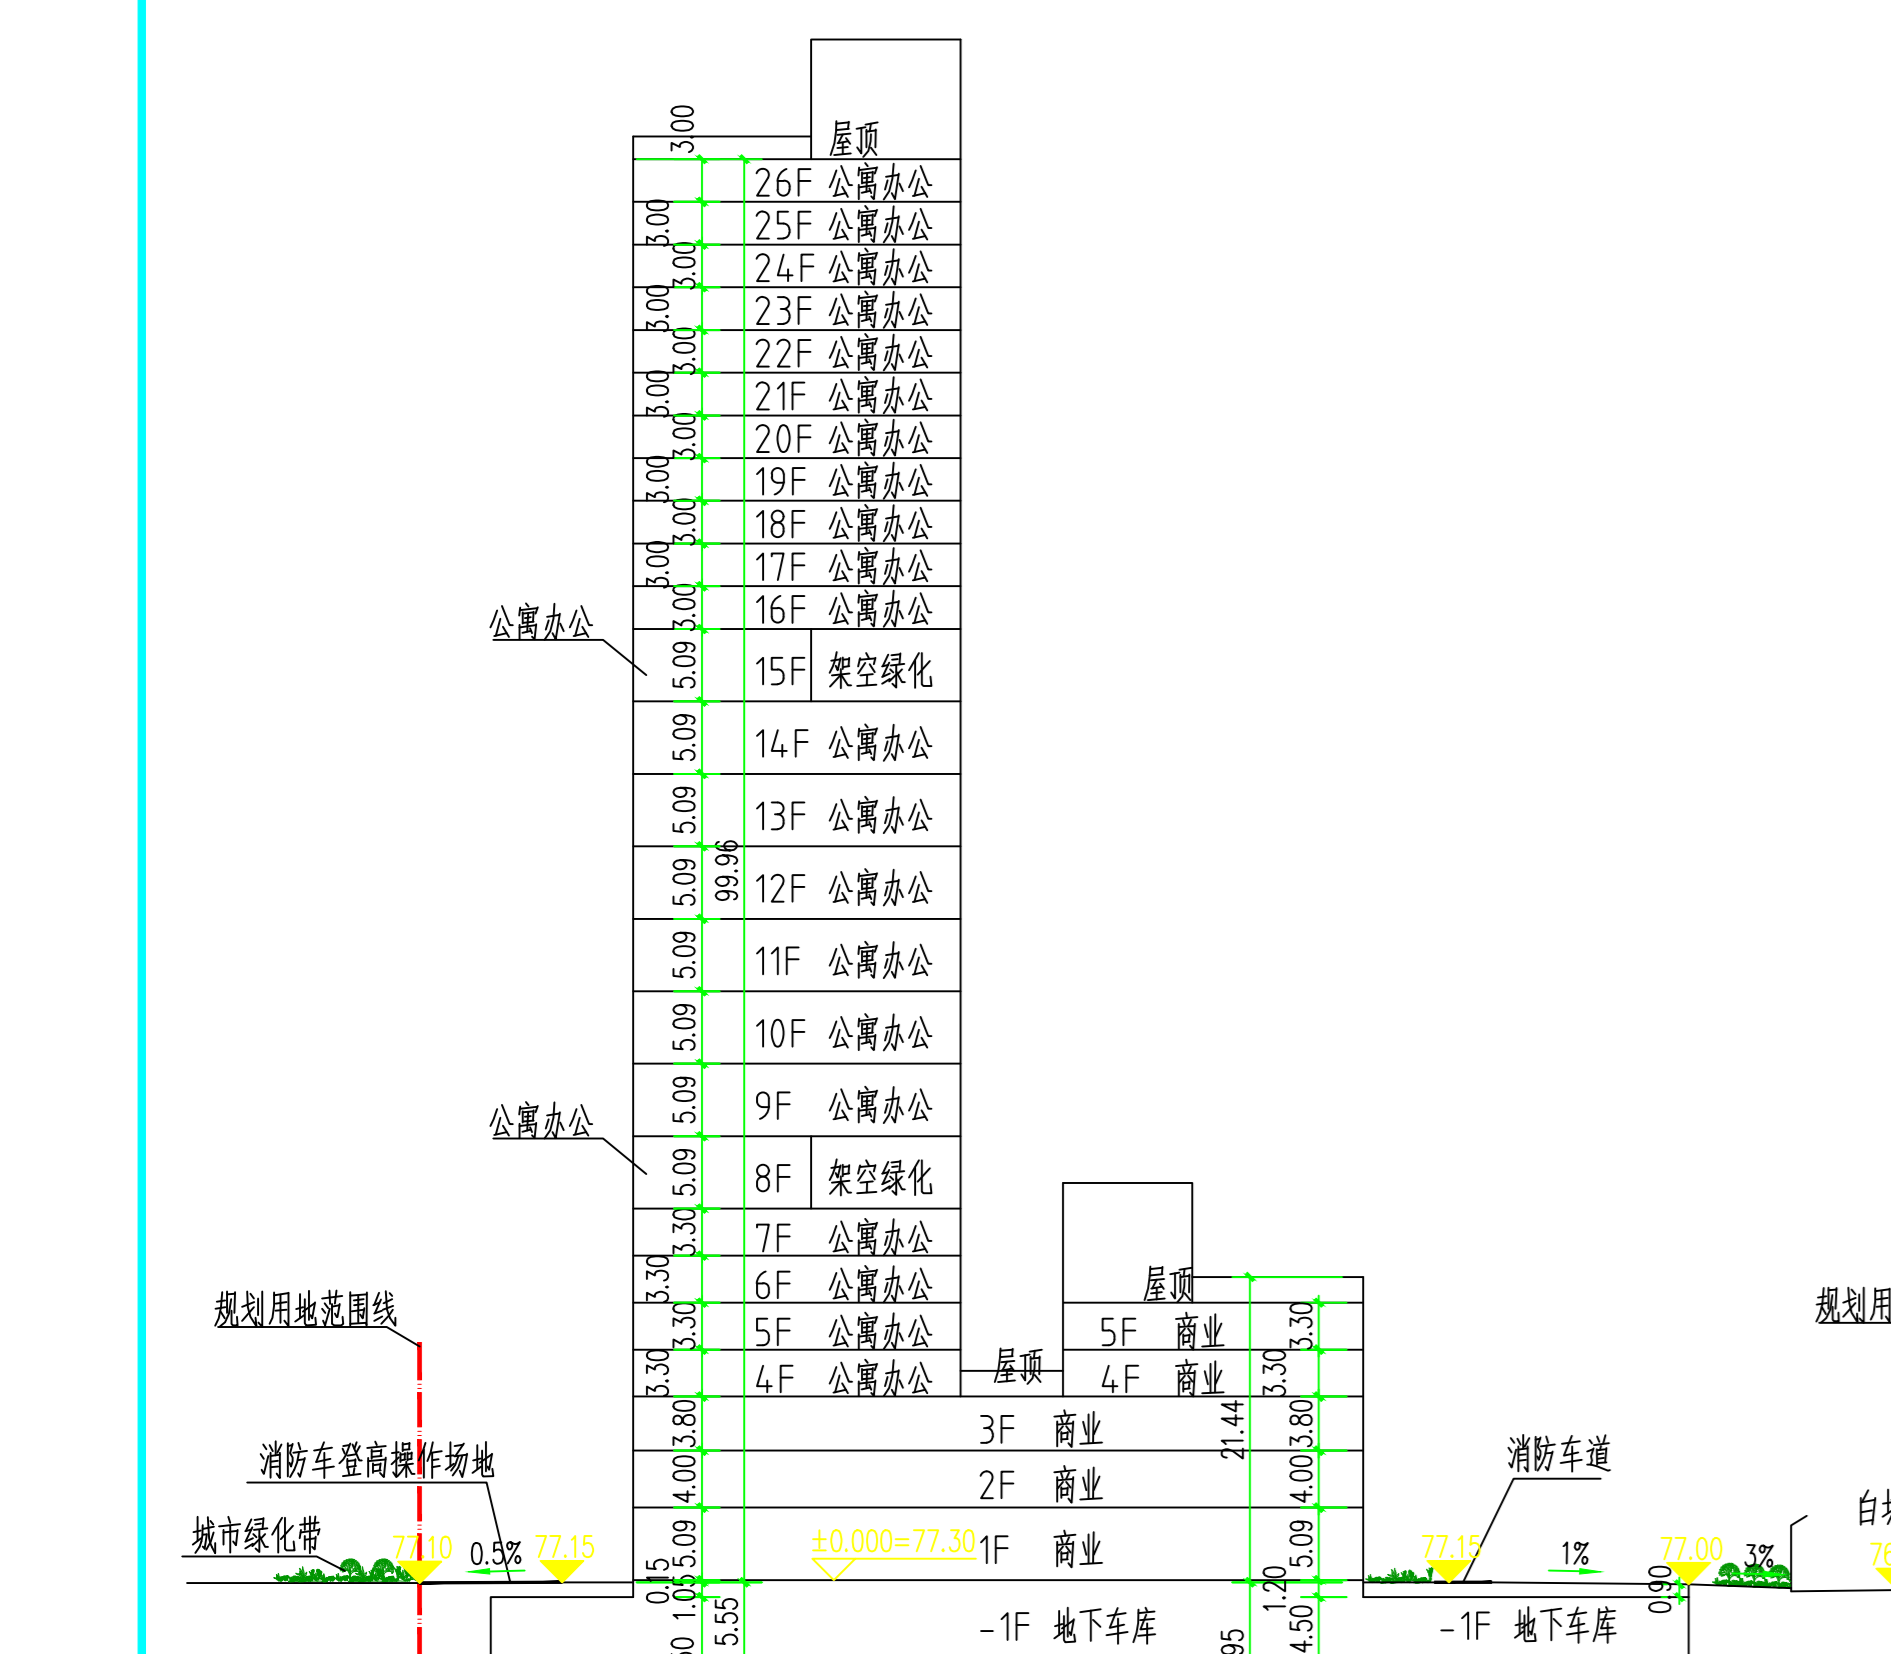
屋顶
3.00
26F 公寓办公
3.00
25F 公寓办公
3.00
24F 公寓办公
3.00
23F 公寓办公
3.00
22F 公寓办公
3.00
21F 公寓办公
3.00
20F 公寓办公
3.00
19F 公寓办公
3.00
18F 公寓办公
3.00
17F 公寓办公
3.00
16F 公寓办公
3.00
公寓办公
5.09
15F 架空绿化
5.09
14F 公寓办公
5.09
13F 公寓办公
5.09
99.96
12F 公寓办公
5.09
11F 公寓办公
5.09
10F 公寓办公
5.09
公寓办公
9F 公寓办公
5.09
8F 架空绿化
3.30
7F 公寓办公
3.30
6F 公寓办公
3.30
5F 公寓办公
3.30
4F 公寓办公
屋顶
屋顶
5F 商业
4F 商业
3.30
3.30
规划用地范围线
规划用
3.80
3F 商业
21.44
3.80
消防车登高操作场地
4.00
2F 商业
4.00
消防车道
城市绿化带
77.10
0.5%
77.15
5.09
±0.000=77.30
1F 商业
5.09
77.15
1%
77.00
3%
0.15
1.05
5.55
-1F 地下车库
95
1.20
4.50
-1F 地下车库
0.90